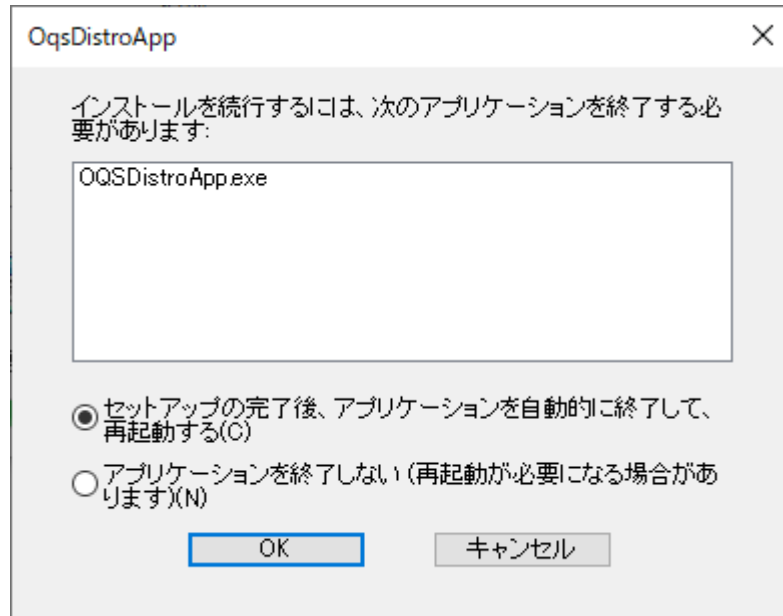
OqsDistroApp

×

インストールを続行するには、次のアプリケーションを終了する必要があります:

OQSDistroApp.exe

セットアップの完了後、アプリケーションを自動的に終了して、再起動する(C)

アプリケーションを終了しない (再起動が必要になる場合があります)(N)

OK

キャンセル